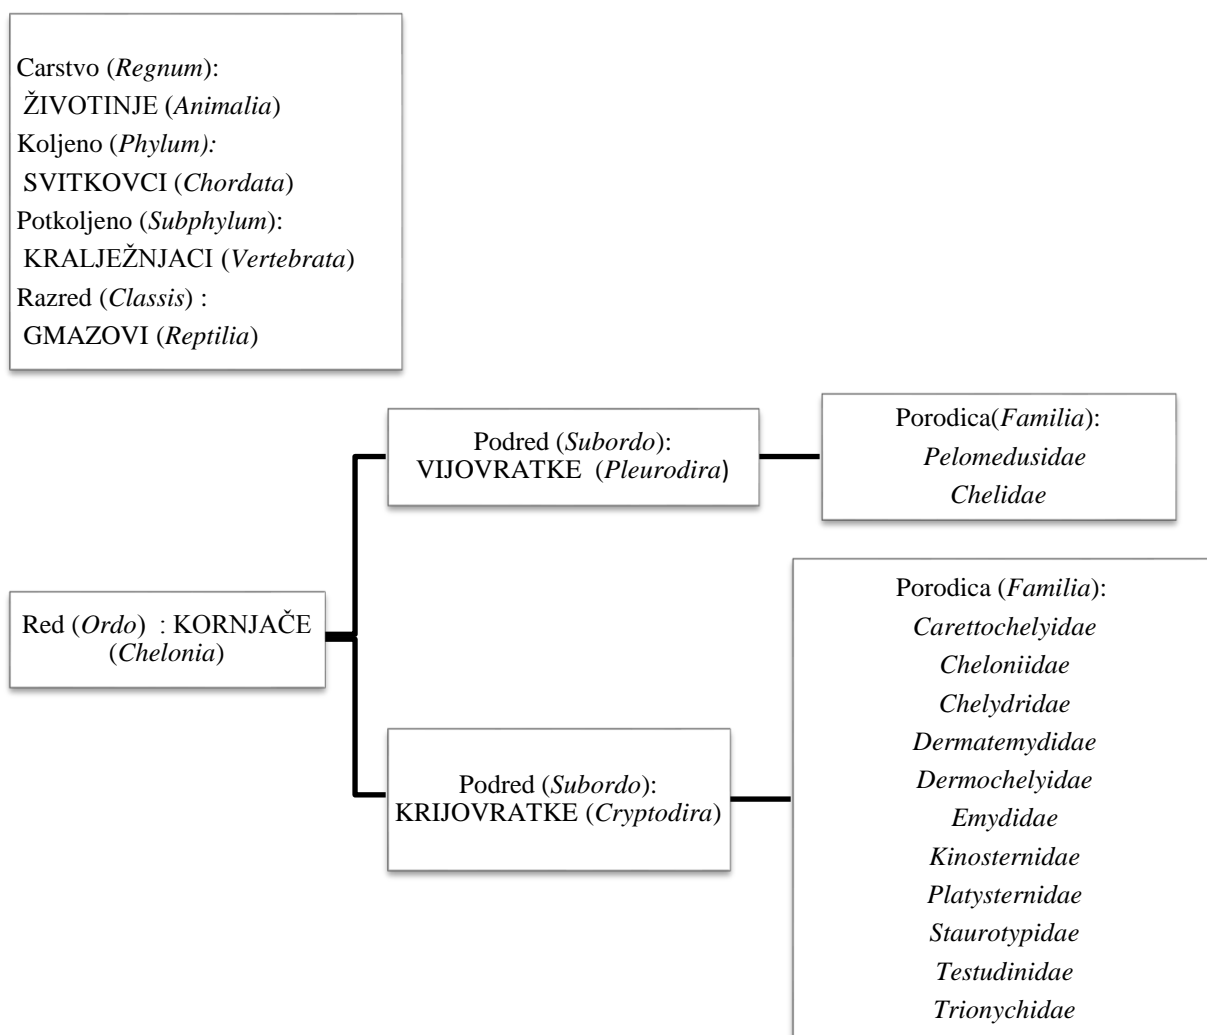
Carstvo (*Regnum*):
ŽIVOTINJE (*Animalia*)
Koljeno (*Phylum):*
SVITKOVCI (*Chordata*)
Potkoljeno (*Subphylum*):
KRALJEŽNJACI (*Vertebrata*)
Razred (*Classis*) :
GMAZOVI (*Reptilia*)

Red (*Ordo*) : KORNJAČE (*Chelonia*)

Podred (*Subordo*): VIJOVRATKE (*Pleurodira*)

Porodica(*Familia*):
*Pelomedusidae*
*Chelidae*

Podred (*Subordo*): KRIJOVRATKE (*Cryptodira*)

Porodica (*Familia*):
*Carettochelyidae*
*Cheloniidae*
*Chelydridae*
*Dermatemydidae*
*Dermochelyidae*
*Emydidae*
*Kinosternidae*
*Platysternidae*
*Staurotypidae*
*Testudinidae*
*Trionychidae*